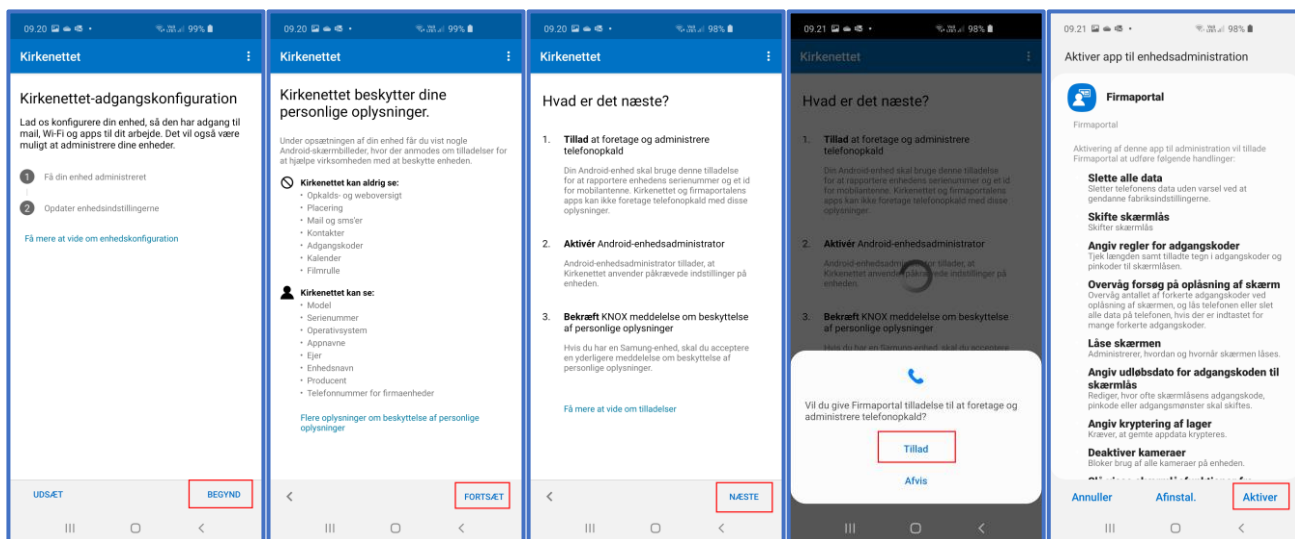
09.20 99%

Kirkenettet

Kirkenettet-adgangkonfiguration

Lad os konfigurere din enhed, så den har adgang til mail, Wi-Fi og apps til dit arbejde. Det vil også være muligt at administrere dine enheder.

1 Få din enhed administreret

2 Opdater enhedsindstillingerne

Få mere at vide om enhedskonfiguration

UDSÆT BEGYND

09.20 99%

Kirkenettet

Kirkenettet beskytter dine personlige oplysninger.

Under opsætningen af din enhed får du vist nogle Android-skærmbilleder, hvor der anmodes om tilladelser for at hjælpe virksomheden med at beskytte enheden.

Kirkenettet kan aldrig se:
• Opkalds- og weboversigt
• Placering
• Mail og sms'er
• Kontakter
• Adgangskoder
• Kalender
• Filmrulle

Kirkenettet kan se:
• Model
• Serienummer
• Operativsystem
• Appnavne
• Ejer
• Enhedsnavn
• Producent
• Telefonnummer for firmaenheder

Flere oplysninger om beskyttelse af personlige oplysninger

FORTSÆT

09.20 98%

Kirkenettet

Hvad er det næste?

1. Tillad at foretage og administrere telefonopkald

Din Android-enhed skal bruge denne tilladelse for at rapportere enhedens serienummer og et id for mobilantenne. Kirkenettet og firmaportalens apps kan ikke foretage telefonopkald med disse oplysninger.

2. Aktivér Android-enhedsadministrator

Android-enhedsadministrator tillader, at Kirkenettet anvender påkrævede indstillinger på enheden.

3. Bekræft KNOX meddelelse om beskyttelse af personlige oplysninger

Hvis du har en Samung-enhed, skal du acceptere en yderligere meddelelse om beskyttelse af personlige oplysninger.

Få mere at vide om tilladelser

NÆSTE

09.21 98%

Kirkenettet

Hvad er det næste?

1. Tillad at foretage og administrere telefonopkald

Din Android-enhed skal bruge denne tilladelse for at rapportere enhedens serienummer og et id for mobilantenne. Kirkenettet og firmaportalens apps kan ikke foretage telefonopkald med disse oplysninger.

2. Aktivér Android-enhedsadministrator

Android-enhedsadministrator tillader, at Kirkenettet anvender påkrævede indstillinger på enheden.

3. Bekræft KNOX meddelelse om beskyttelse af personlige oplysninger

Hvis du har en Samung-enhed, skal du acceptere

Vil du give Firmaportal tilladelse til at foretage og administrere telefonopkald?

Tillad

Afvis

09.21 98%

Aktiver app til enhedsadministration

Firmaportal

Firmaportal

Aktivering af denne app til administration vil tillade Firmaportal at udføre følgende handlinger:

Slette alle data
Sletter telefonens data uden varsel ved at gendanne fabriksindstillingerne.

Skifte skærmlås
Skifter skærmlås

Angiv regler for adgangskoder
Tjek længden samt tilladte tegn i adgangskoder og pinkoder til skærmlåsen.

Overvåg forsøg på oplåsning af skærm
Overvåg antallet af forkerte adgangskoder ved oplåsning af skærmen, og lås telefonen eller slet alle data på telefonen, hvis der er indtastet for mange forkerte adgangskoder.

Låse skærmen
Administrerer, hvordan og hvornår skærmen låses.

Angiv udløbsdato for adgangskoden til skærmlås
Rediger, hvor ofte skærmlåsens adgangskode, pinkode eller adgangsmønster skal skiftes.

Angiv kryptering af lager
Kræver, at gemte appdata krypteres.

Deaktiver kameraer
Bloker brug af alle kameraer på enheden.

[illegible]

Annuller Afinstal. Aktiver